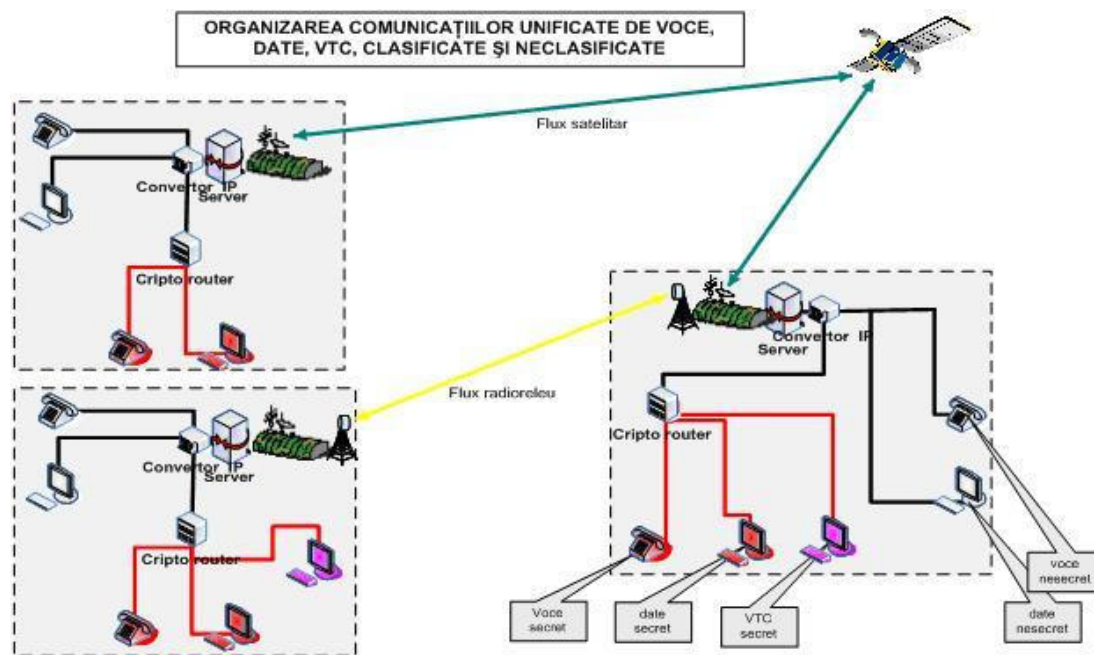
ORGANIZAREA COMUNICAȚIILOR UNIFICATE DE VOCE, DATE, VTC, CLASIFICATE ȘI NECLASIFICATE

Flux satelitar

Convertor IP
Server

Cripto router

Flux radioreleu

Convertor IP
Server

Cripto router

Convertor IP
Server

Cripto router

Voce secret

date secret

VTC secret

voce nesecret

date nesecret